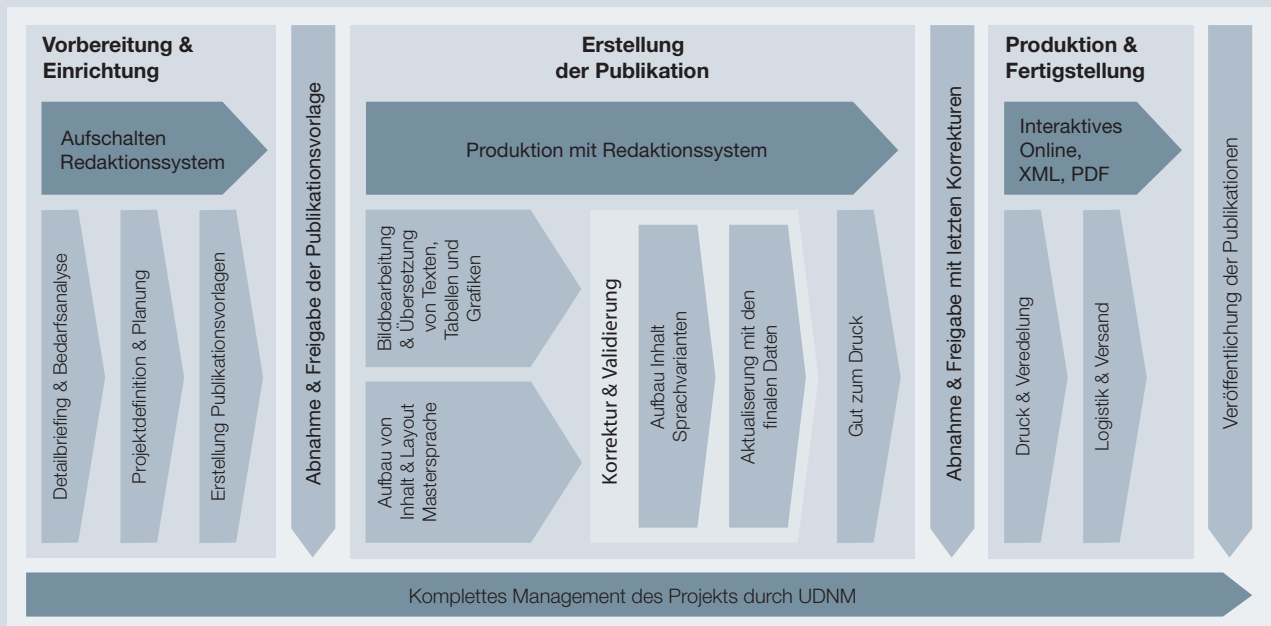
Vorbereitung & Einrichtung

Aufschalten Redaktionssystem

Detailbriefing & Bedarfsanalyse

Projektdefinition & Planung

Erstellung Publikationsvorlagen

Abnahme & Freigabe der Publikationsvorlage

Erstellung der Publikation

Produktion mit Redaktionssystem

Bildbearbeitung & Übersetzung von Texten, Tabellen und Grafiken

Aufbau von Inhalt & Layout Mastersprache

Korrektur & Validierung

Aufbau Inhalt Sprachvarianten

Aktualiserung mit den finalen Daten

Gut zum Druck

Abnahme & Freigabe mit letzten Korrekturen

Produktion & Fertigstellung

Interaktives Online, XML, PDF

Druck & Veredelung

Logistik & Versand

Veröffentlichung der Publikationen

Komplettes Management des Projekts durch UDNM